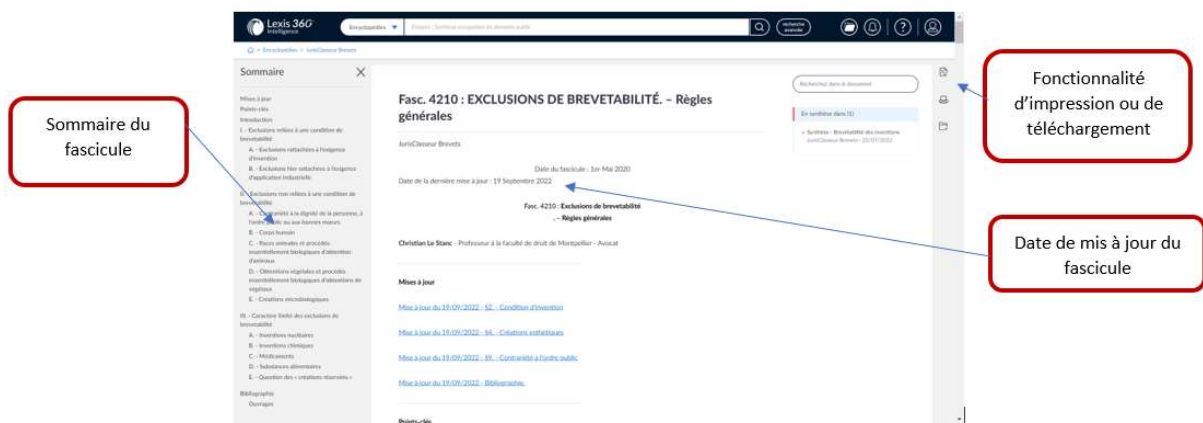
Lexis 360 Intelligence

Encyclopédies

recherche avancée

Encyclopédies > JurisClasseur Brevets

Sommaire

Mises à jour
Points-clés
Introduction
I. - Exclusions reliées à une condition de brevetabilité
A. - Exclusions rattachées à l'exigence d'invention
B. - Exclusions liées rattachées à l'exigence d'application industrielle
II. - Exclusions non reliées à une condition de brevetabilité
A. - Contrariété à la dignité de la personne, à l'ordre public ou aux bonnes mœurs
B. - Corps humain
C. - Races animales et procédés essentiellement biologiques d'obtention d'animaux
D. - Obtentions végétales et procédés essentiellement biologiques d'obtention de végétaux
E. - Créations microbiologiques
III. - Caractère limité des exclusions de brevetabilité
A. - Inventions nucléaires
B. - Inventions chimiques
C. - Médicaments
D. - Substances alimentaires
E. - Question des « créations réservées »
Bibliographie
Ouvrages

Sommaire du fascicule

Fasc. 4210 : EXCLUSIONS DE BREVETABILITÉ. – Règles générales

JurisClasseur Brevets

Date du fascicule : 1er Mai 2020
Date de la dernière mise à jour : 19 Septembre 2022

Fasc. 4210 : Exclusions de brevetabilité
. – Règles générales

Christian Le Stanc : Professeur à la faculté de droit de Montpellier - Avocat

Mises à jour

Mise à jour du 19/09/2022 - 62. - Condition d'invention

Mise à jour du 19/09/2022 - 64. - Créations esthétiques

Mise à jour du 19/09/2022 - 89. - Contrariété à l'ordre public

Mise à jour du 19/09/2022 - Bibliographie.

Points-clés

Rechercher dans le document

En synthèse dans (1)

Synthèse - Brevetabilité des inventions
JurisClasseur Brevets - 25/07/2022

Fonctionnalité d'impression ou de téléchargement

Date de mis à jour du fascicule